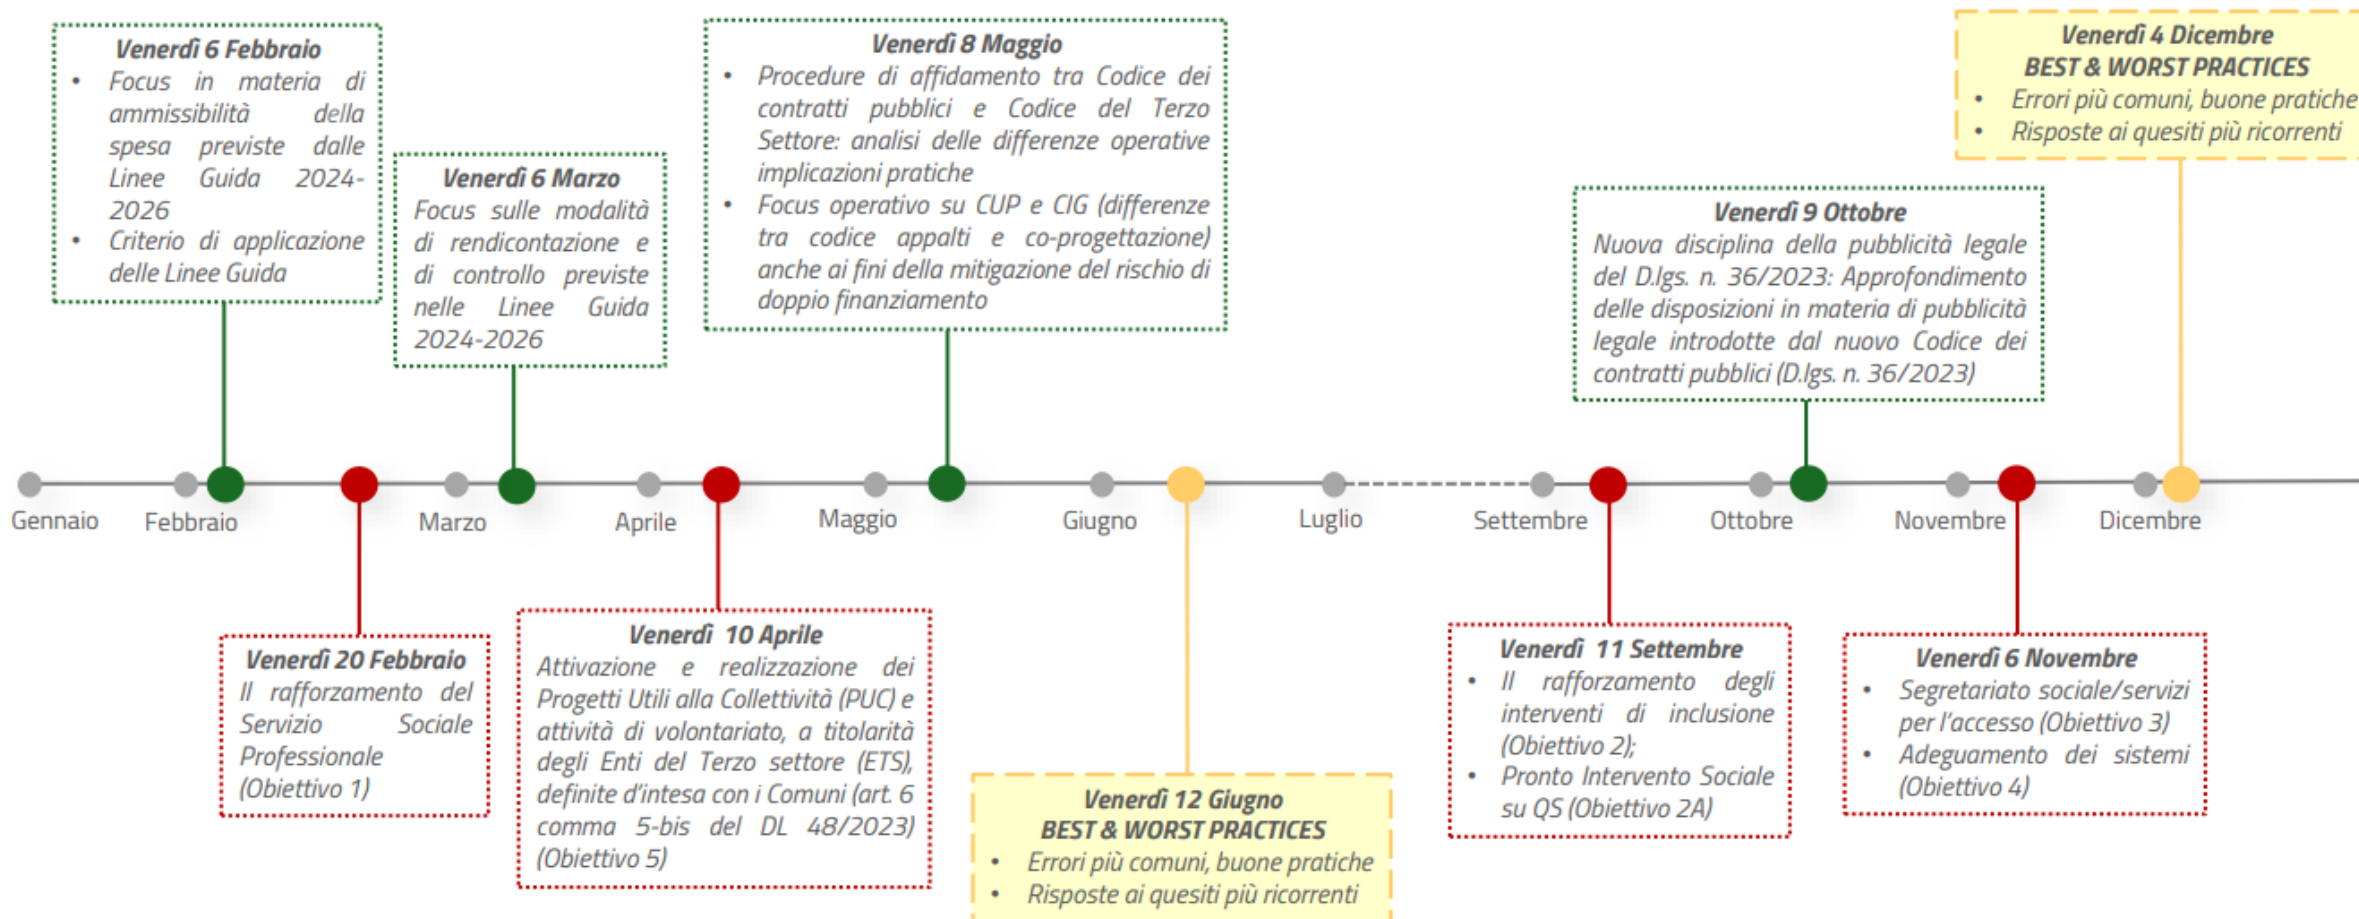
**Venerdì 6 Febbraio**
- Focus in materia di ammissibilità della spesa previste dalle Linee Guida 2024-2026
- Criterio di applicazione delle Linee Guida

**Venerdì 6 Marzo**
Focus sulle modalità di rendicontazione e di controllo previste nelle Linee Guida 2024-2026

**Venerdì 8 Maggio**
- Procedure di affidamento tra Codice dei contratti pubblici e Codice del Terzo Settore: analisi delle differenze operative implicazioni pratiche
- Focus operativo su CUP e CIG (differenze tra codice appalti e co-progettazione) anche ai fini della mitigazione del rischio di doppio finanziamento

**Venerdì 4 Dicembre**
**BEST & WORST PRACTICES**
- Errori più comuni, buone pratiche
- Risposte ai quesiti più ricorrenti

**Venerdì 9 Ottobre**
Nuova disciplina della pubblicità legale del D.lgs. n. 36/2023: Approfondimento delle disposizioni in materia di pubblicità legale introdotte dal nuovo Codice dei contratti pubblici (D.lgs. n. 36/2023)

Gennaio Febbraio Marzo Aprile Maggio Giugno Luglio Settembre Ottobre Novembre Dicembre

**Venerdì 20 Febbraio**
Il rafforzamento del Servizio Sociale Professionale (Obiettivo 1)

**Venerdì 10 Aprile**
Attivazione e realizzazione dei Progetti Utili alla Collettività (PUC) e attività di volontariato, a titolarità degli Enti del Terzo settore (ETS), definite d'intesa con i Comuni (art. 6 comma 5-bis del DL 48/2023) (Obiettivo 5)

**Venerdì 12 Giugno**
**BEST & WORST PRACTICES**
- Errori più comuni, buone pratiche
- Risposte ai quesiti più ricorrenti

**Venerdì 11 Settembre**
- Il rafforzamento degli interventi di inclusione (Obiettivo 2);
- Pronto Intervento Sociale su QS (Obiettivo 2A)

**Venerdì 6 Novembre**
- Segretariato sociale/servizi per l'accesso (Obiettivo 3)
- Adeguamento dei sistemi (Obiettivo 4)